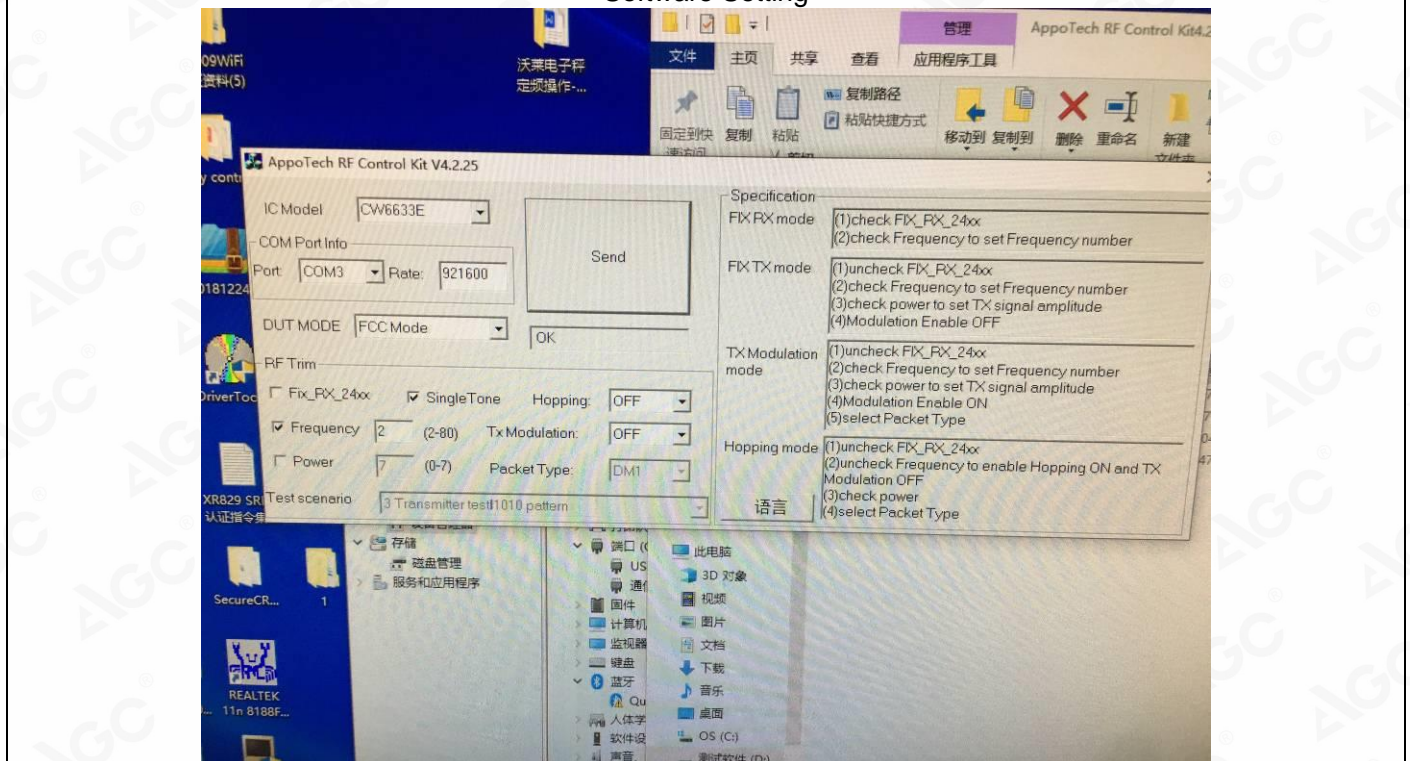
Software Setting

09WiFi
资料(5)

沃莱电子秤
定频操作-...

管理
AppoTech RF Control Kit4.2
文件 主页 共享 查看 应用程序工具
复制路径
粘贴快捷方式
固定到快速访问 复制 粘贴
移动到 复制到 删除 重命名 新建文件夹

AppoTech RF Control Kit V4.2.25

IC Model CW6633E
COM Port Info
Port COM3 Rate: 921600
Send
DUT MODE FCC Mode
OK
RF Trim
Fix_RX_24xx SingleTone Hopping: OFF
Frequency 2 (2-80) Tx Modulation: OFF
Power 7 (0-7) Packet Type: DM1
Test scenario 3 Transmitter test 1010 pattern
语言

Specification
FIX RX mode (1)check FIX_RX_24xx
(2)check Frequency to set Frequency number
FIX TX mode (1)uncheck FIX_RX_24xx
(2)check Frequency to set Frequency number
(3)check power to set TX signal amplitude
(4)Modulation Enable OFF
TX Modulation mode (1)uncheck FIX_RX_24xx
(2)check Frequency to set Frequency number
(3)check power to set TX signal amplitude
(4)Modulation Enable ON
(5)select Packet Type
Hopping mode (1)uncheck FIX_RX_24xx
(2)uncheck Frequency to enable Hopping ON and TX Modulation OFF
(3)check power
(4)select Packet Type

0181224
DriverToo
XR829 SR
认证指令集
SecureCR...
1
REALTEK
11n 8188F...

存储
磁盘管理
服务和应用程序
端口
US
通
固件
计算机
监视器
键盘
蓝牙
Qu
人体学
软件设
声音
此电脑
3D 对象
视频
图片
文档
下载
音乐
桌面
OS (C:)